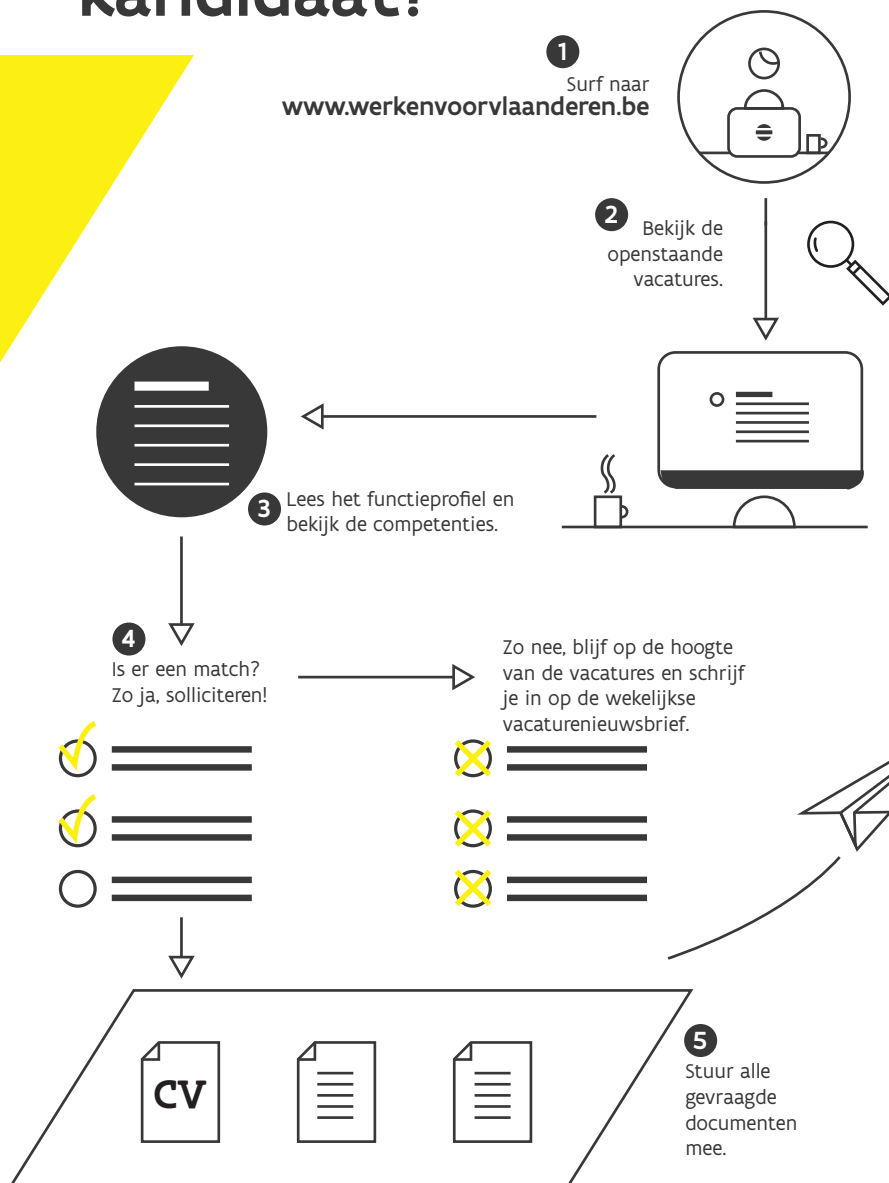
kandidaat?

1
Surf naar
www.werkenvoorvlaanderen.be

2
Bekijk de openstaande vacatures.

3
Lees het functieprofiel en bekijk de competenties.

4
Is er een match?
Zo ja, solliciteren!

Zo nee, blijf op de hoogte van de vacatures en schrijf je in op de wekelijkse vacaturenieuwsbrief.

CV

5
Stuur alle gevraagde documenten mee.